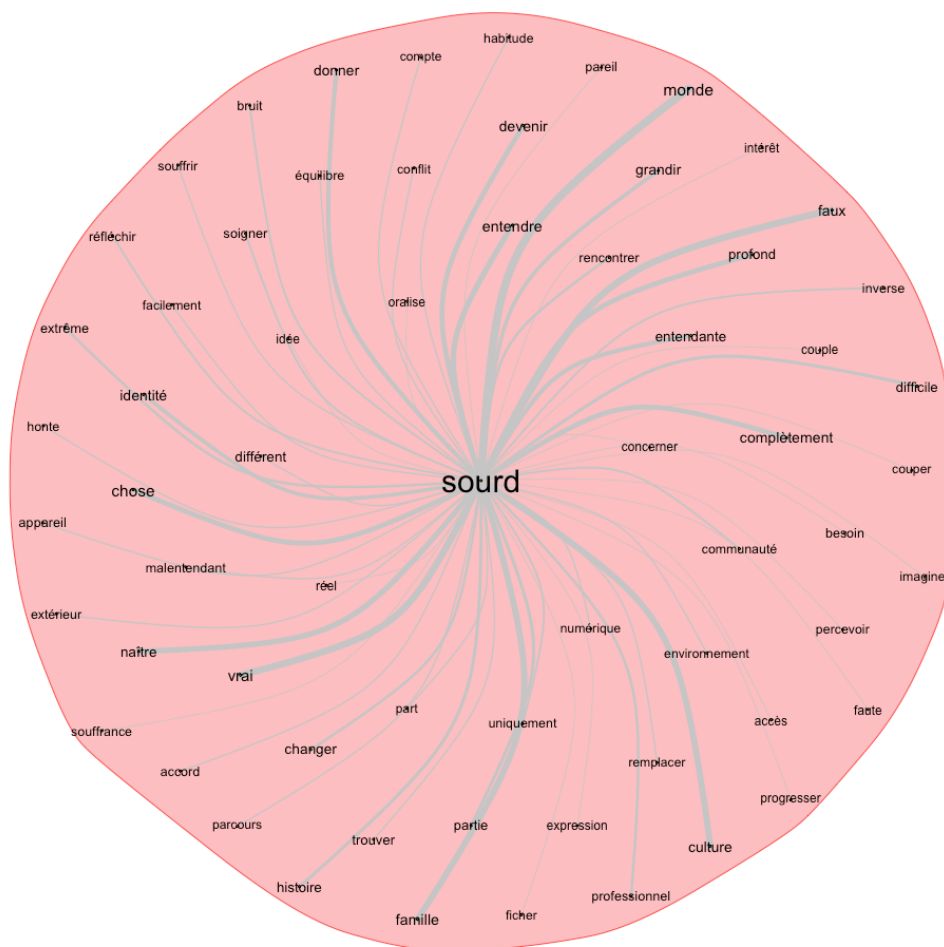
habitude
compte
donner
pareil
monde
bruit
devenir
intérêt
souffrir
équilibre
conflit
grandir
faux
réfléchir
soigner
entendre
rencontrer
profond
inverse
facilement
oralise
extrême
idée
entendante
couple
identité
difficile
honte
différent
concerner
complètement
couper
sourd
chose
appareil
besoin
communauté
imaginer
malentendant
réel
extérieur
numérique
percevoir
naître
environnement
vrai
faute
part
souffrance
uniquement
accès
changer
accord
remplacer
progresser
parcours
trouver
partie
expression
culture
histoire
famille
ficher
professionnel